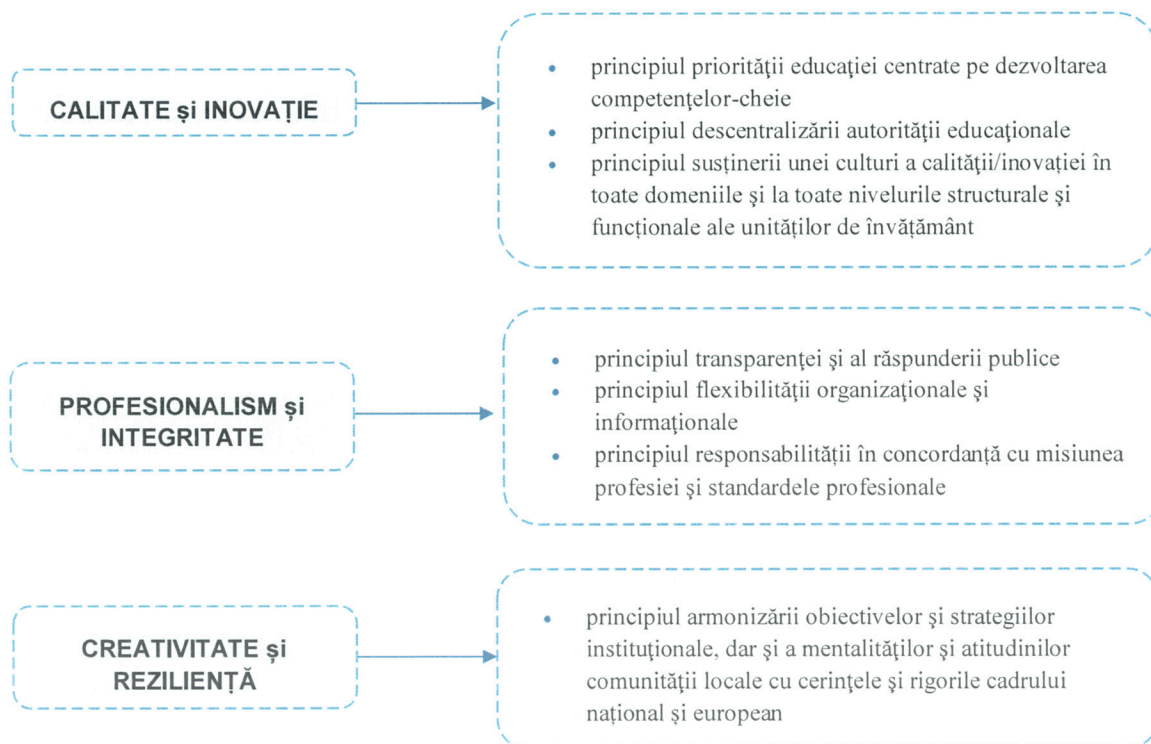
CALITATE și INOVAȚIE

- principiul priorităţii educaţiei centrate pe dezvoltarea competenţelor-cheie
- principiul descentralizării autorităţii educaţionale
- principiul susținerii unei culturi a calității/inovației în toate domeniile şi la toate nivelurile structurale şi funcționale ale unităților de învățământ

PROFESIONALISM și INTEGRITATE

- principiul transparenţei şi al răspunderii publice
- principiul flexibilităţii organizaţionale şi informaţionale
- principiul responsabilităţii în concordanță cu misiunea profesiei şi standardele profesionale

CREATIVITATE și REZILIENȚĂ

- principiul armonizării obiectivelor şi strategiilor instituţionale, dar şi a mentalităţilor şi atitudinilor comunităţii locale cu cerinţele şi rigorile cadrului naţional şi european